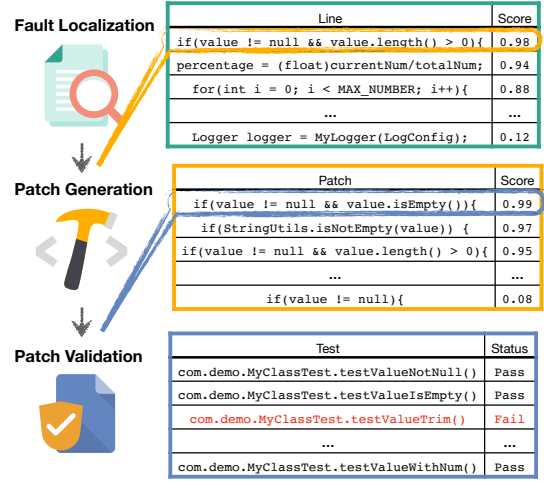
Fault Localization

| Line | Score |
|---|---|
| if(value != null && value.length() > 0){ | 0.98 |
| percentage = (float)currentNum/totalNum; | 0.94 |
| for(int i = 0; i < MAX_NUMBER; i++){ | 0.88 |
| ... | ... |
| Logger logger = MyLogger(LogConfig); | 0.12 |

Patch Generation

| Patch | Score |
|---|---|
| if(value != null && value.isEmpty()){ | 0.99 |
| if(StringUtils.isNotEmpty(value)) { | 0.97 |
| if(value != null && value.length() > 0){ | 0.95 |
| ... | ... |
| if(value != null){ | 0.08 |

Patch Validation

| Test | Status |
|---|---|
| com.demo.MyClassTest.testValueNotNull() | Pass |
| com.demo.MyClassTest.testValueIsEmpty() | Pass |
| com.demo.MyClassTest.testValueTrim() | Fail |
| ... | ... |
| com.demo.MyClassTest.testValueWithNum() | Pass |